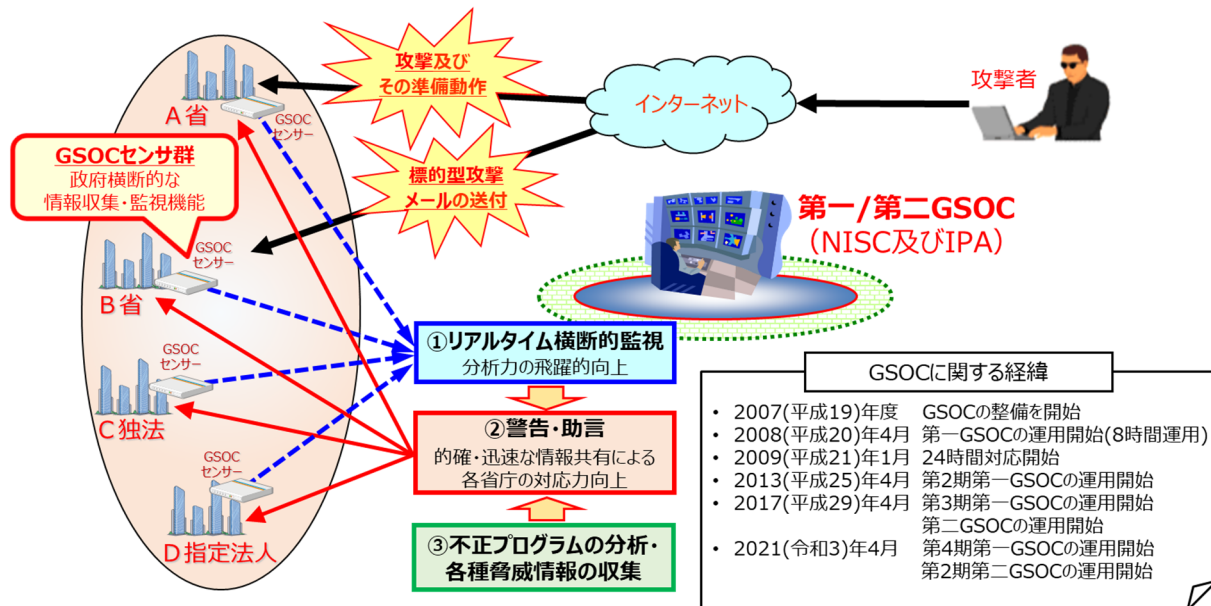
A省

GSOC
センサー

GSOCセンサ群
政府横断的な
情報収集・監視機能

GSOC
センサー

B省

GSOC
センサー

C独法

GSOC
センサー

D指定法人

攻撃及び
その準備動作

標的型攻撃
メールの送付

インターネット

攻撃者

第一/第二GSOC
（NISC及びIPA）

①リアルタイム横断的監視
分析力の飛躍的向上

②警告・助言
的確・迅速な情報共有による
各省庁の対応力向上

③不正プログラムの分析・
各種脅威情報の収集

GSOCに関する経緯

• 2007(平成19)年度　GSOCの整備を開始
• 2008(平成20)年4月　第一GSOCの運用開始(8時間運用)
• 2009(平成21)年1月　24時間対応開始
• 2013(平成25)年4月　第2期第一GSOCの運用開始
• 2017(平成29)年4月　第3期第一GSOCの運用開始
第二GSOCの運用開始
• 2021(令和3)年4月　第4期第一GSOCの運用開始
第2期第二GSOCの運用開始